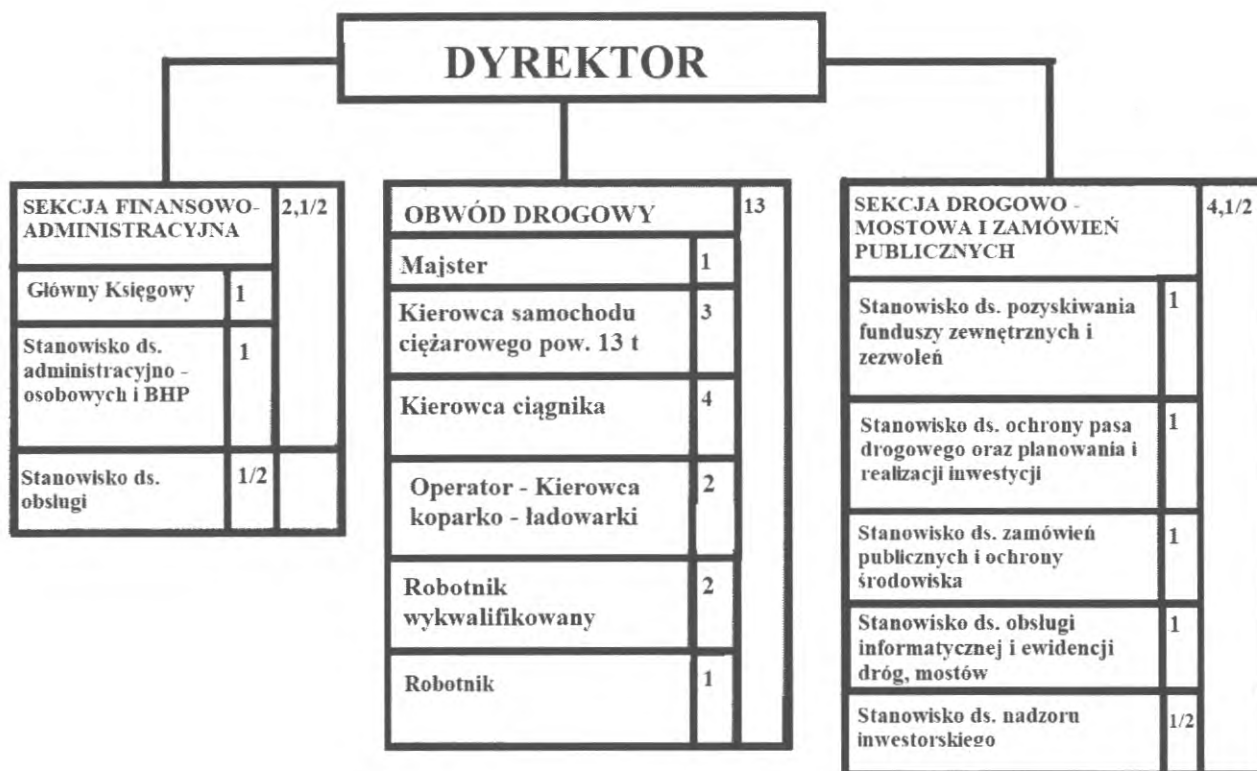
DYREKTOR

SEKCJA FINANSOWO-ADMINISTRACYJNA 2,1/2

Główny Księgowy 1

Stanowisko ds. administracyjno - osobowych i BHP 1

Stanowisko ds. obsługi 1/2

OBWÓD DROGOWY 13

Majster 1

Kierowca samochodu ciężarowego pow. 13 t 3

Kierowca ciągnika 4

Operator - Kierowca koparko - ładowarki 2

Robotnik wykwalifikowany 2

Robotnik 1

SEKCJA DROGOWO - MOSTOWA I ZAMÓWIEŃ PUBLICZNYCH 4,1/2

Stanowisko ds. pozyskiwania funduszy zewnętrznych i zezwoleń 1

Stanowisko ds. ochrony pasa drogowego oraz planowania i realizacji inwestycji 1

Stanowisko ds. zamówień publicznych i ochrony środowiska 1

Stanowisko ds. obsługi informatycznej i ewidencji dróg, mostów 1

Stanowisko ds. nadzoru inwestorskiego 1/2